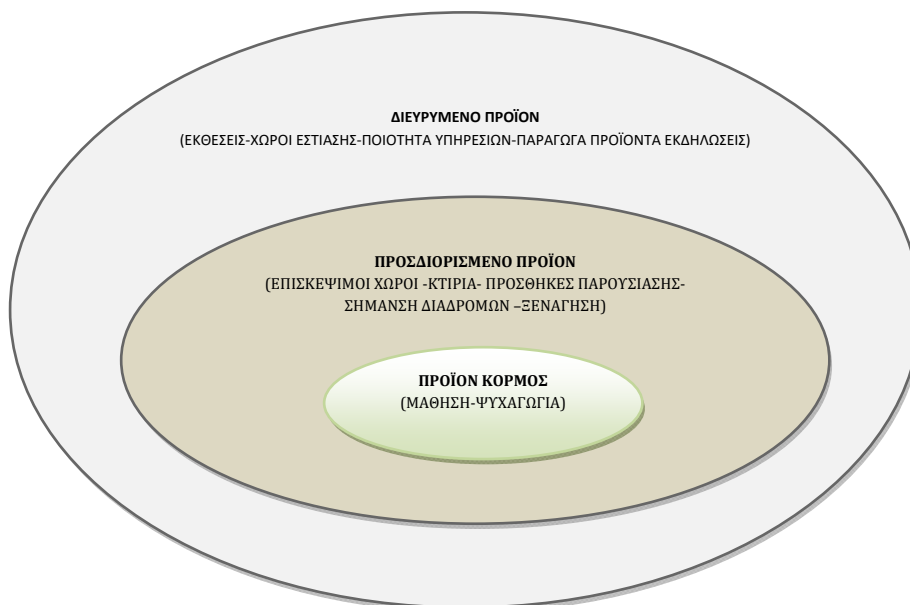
ΔΙΕΥΡΥΜΕΝΟ ΠΡΟΪΟΝ
(ΕΚΘΕΣΕΙΣ-ΧΩΡΟΙ ΕΣΤΙΑΣΗΣ-ΠΟΙΟΤΗΤΑ ΥΠΗΡΕΣΙΩΝ-ΠΑΡΑΓΩΓΑ ΠΡΟΪΟΝΤΑ ΕΚΔΗΛΩΣΕΙΣ)

ΠΡΟΣΔΙΟΡΙΣΜΕΝΟ ΠΡΟΪΟΝ
(ΕΠΙΣΚΕΨΙΜΟΙ ΧΩΡΟΙ -ΚΤΙΡΙΑ- ΠΡΟΣΘΗΚΕΣ ΠΑΡΟΥΣΙΑΣΗΣ-ΣΗΜΑΝΣΗ ΔΙΑΔΡΟΜΩΝ –ΞΕΝΑΓΗΣΗ)

ΠΡΟΪΟΝ ΚΟΡΜΟΣ
(ΜΑΘΗΣΗ-ΨΥΧΑΓΩΓΙΑ)